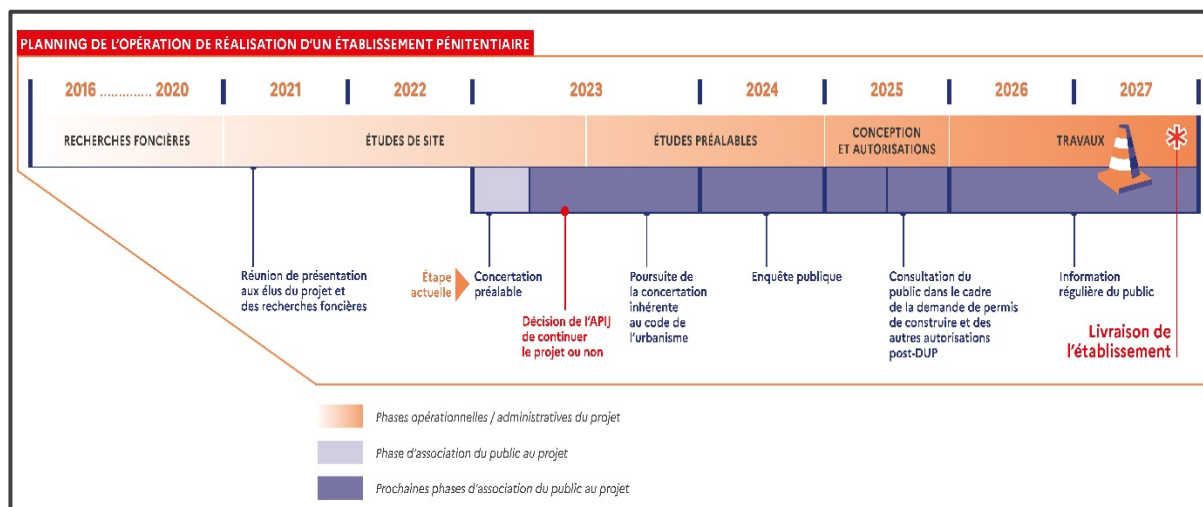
PLANNING DE L'OPÉRATION DE RÉALISATION D'UN ÉTABLISSEMENT PÉNITENTIAIRE

2016 ............. 2020

2021

2022

2023

2024

2025

2026

2027

RECHERCHES FONCIÈRES

ÉTUDES DE SITE

ÉTUDES PRÉALABLES

CONCEPTION ET AUTORISATIONS

TRAVAUX

Réunion de présentation aux élus du projet et des recherches foncières

Étape actuelle

Concertation préalable

Décision de l'APIJ de continuer le projet ou non

Poursuite de la concertation inhérente au code de l'urbanisme

Enquête publique

Consultation du public dans le cadre de la demande de permis de construire et des autres autorisations post-DUP

Information régulière du public

Livraison de l'établissement

Phases opérationnelles / administratives du projet

Phase d'association du public au projet

Prochaines phases d'association du public au projet